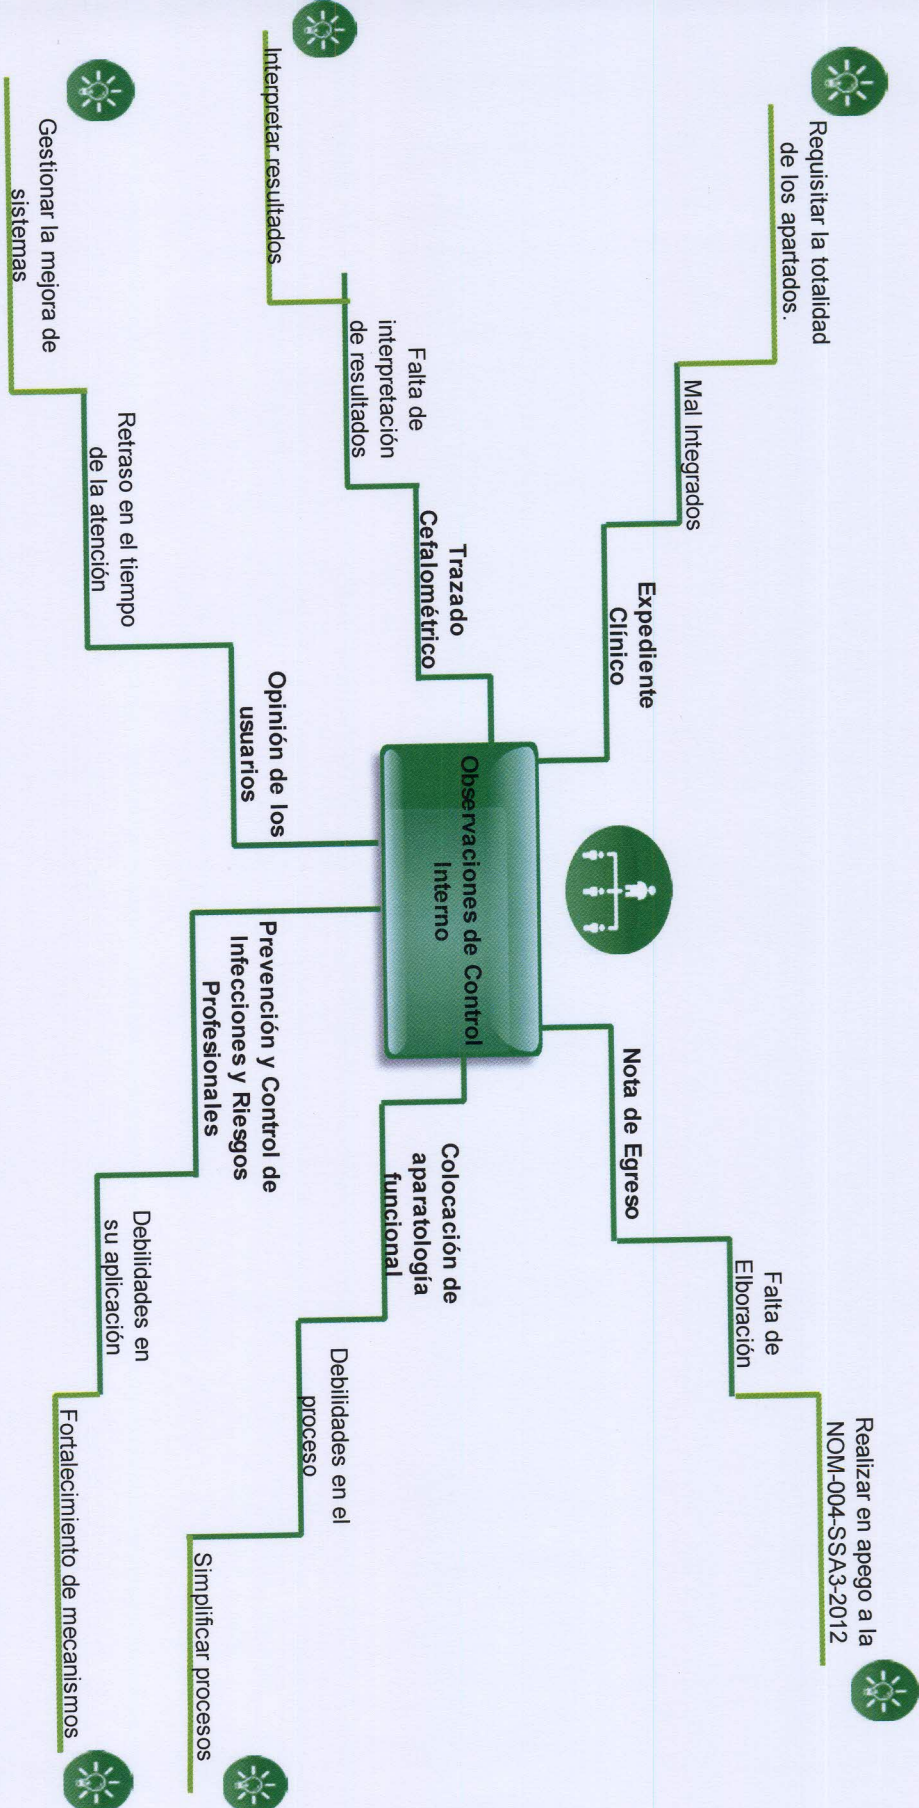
Observaciones de Control Interno

Expediente Clínico

Mal Integrados

Requisitar la totalidad de los apartados.

Trazado Cefalométrico

Falta de interpretación de resultados

Interpretar resultados

Opinión de los usuarios

Retraso en el tiempo de la atención

Gestionar la mejora de sistemas

Nota de Egreso

Falta de Elboración

Realizar en apego a la NOM-004-SSA3-2012

Colocación de aparatología funcional

Debilidades en el proceso

Simplificar procesos

Prevención y Control de Infecciones y Riesgos Profesionales

Debilidades en su aplicación

Fortalecimiento de mecanismos